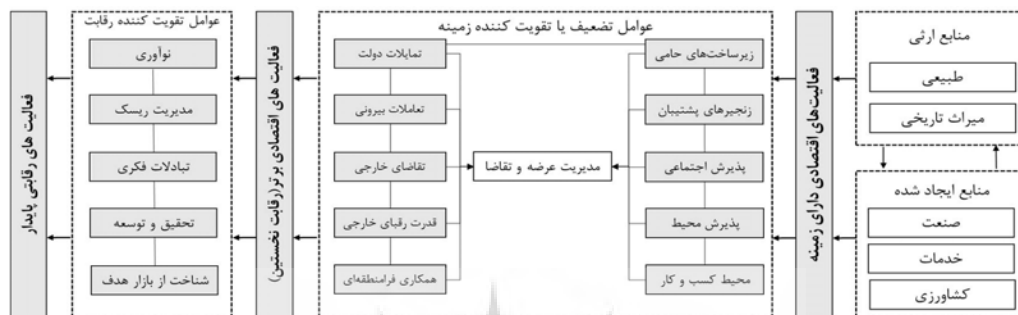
منابع ارثی
طبیعی
میراث تاریخی

منابع ایجاد شده
صنعت
خدمات
کشاورزی

فعالیت‌های اقتصادی دارای زمینه

عوامل تضعیف یا تقویت کننده زمینه
زیرساخت‌های حامی
زنجیرهای پشتیبان
پذیرش اجتماعی
پذیرش محیط
محیط کسب و کار
مدیریت عرضه و تقاضا
تمایلات دولت
تعاملات بیرونی
تقاضای خارجی
قدرت رقبای خارجی
همکاری فرامنطقه‌ای

فعالیت های اقتصادی برتر (رقابت نخستین)

عوامل تقویت کننده رقابت
نوآوری
مدیریت ریسک
تبادلات فکری
تحقیق و توسعه
شناخت از بازار هدف

فعالیت های رقابتی پایدار